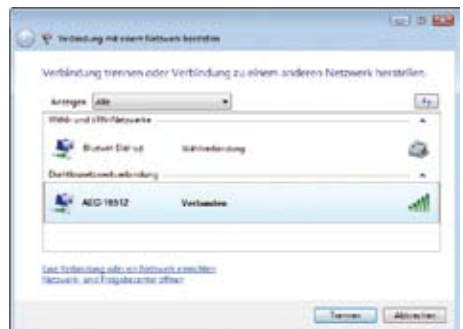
Verbindung mit einem Netzwerk herstellen

Verbindung trennen oder Verbindung zu einem anderen Netzwerk herstellen.

Anzeigen Alle

Wählt- und VPN-Netzwerke

Bluetooth Dial-up Wählverbindung

Drahtlosnetzwerkverbindung

AEG-16512 Verbunden

Eine Verbindung oder ein Netzwerk einrichten
Netzwerk- und Freigabecenter öffnen

Trennen Abbrechen